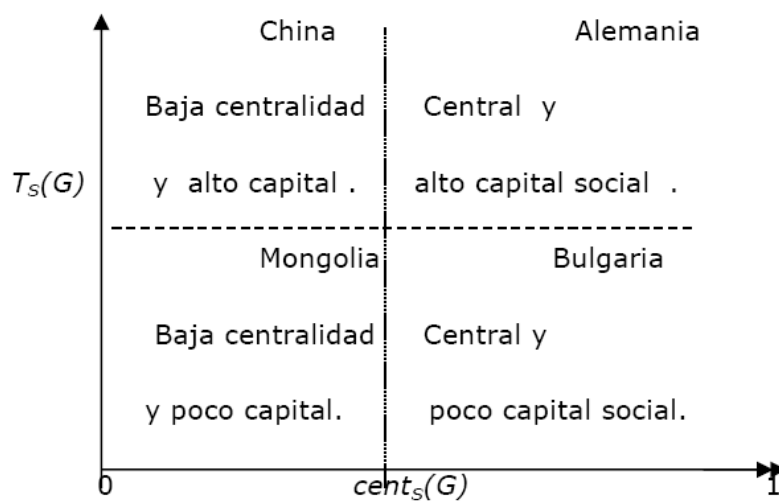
China

Baja centralidad

y alto capital .

Alemania

Central y

alto capital social .

$T_S(G)$

Mongolia

Baja centralidad

y poco capital.

Bulgaria

Central y

poco capital social.

0

$cent_S(G)$

1